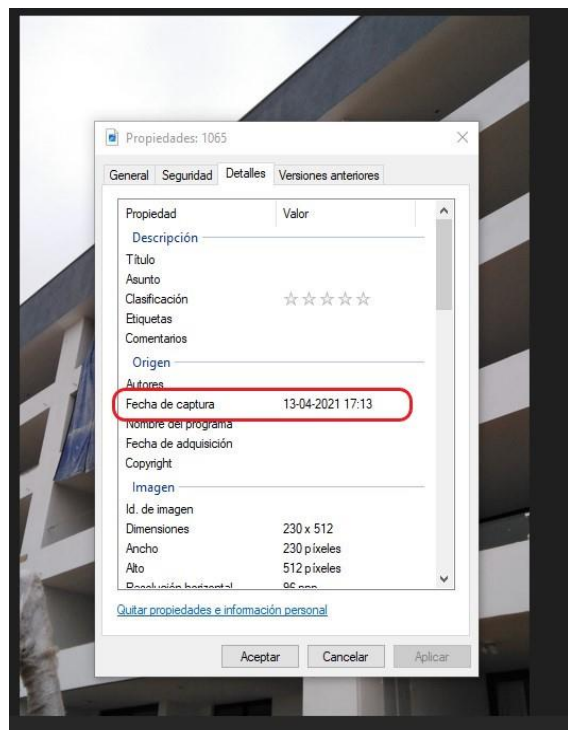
Propiedades: 1065

General | Seguridad | Detalles | Versiones anteriores

| Propiedad | Valor |
|---|---|
| **Descripción** | |
| Título | |
| Asunto | |
| Clasificación | ☆☆☆☆☆ |
| Etiquetas | |
| Comentarios | |
| **Origen** | |
| Autores | |
| Fecha de captura | 13-04-2021 17:13 |
| Nombre del programa | |
| Fecha de adquisición | |
| Copyright | |
| **Imagen** | |
| Id. de imagen | |
| Dimensiones | 230 x 512 |
| Ancho | 230 píxeles |
| Alto | 512 píxeles |
| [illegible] | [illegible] |

Quitar propiedades e información personal

Aceptar | Cancelar | Aplicar